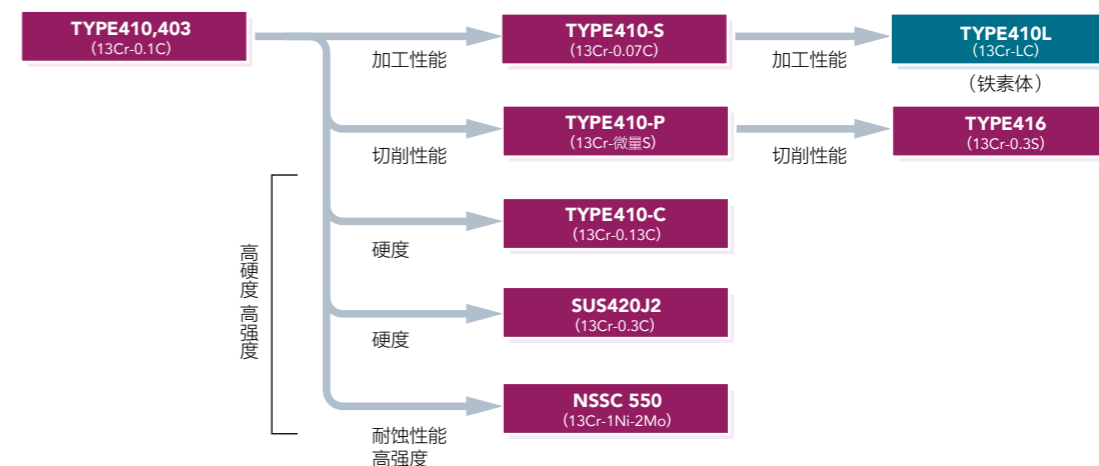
TYPE410,403
(13Cr-0.1C)

加工性能

TYPE410-S
(13Cr-0.07C)

加工性能

TYPE410L
(13Cr-LC)
（铁素体）

切削性能

TYPE410-P
(13Cr-微量S)

切削性能

TYPE416
(13Cr-0.3S)

高硬度 高强度

硬度

TYPE410-C
(13Cr-0.13C)

硬度

SUS420J2
(13Cr-0.3C)

耐蚀性能
高强度

NSSC 550
(13Cr-1Ni-2Mo)